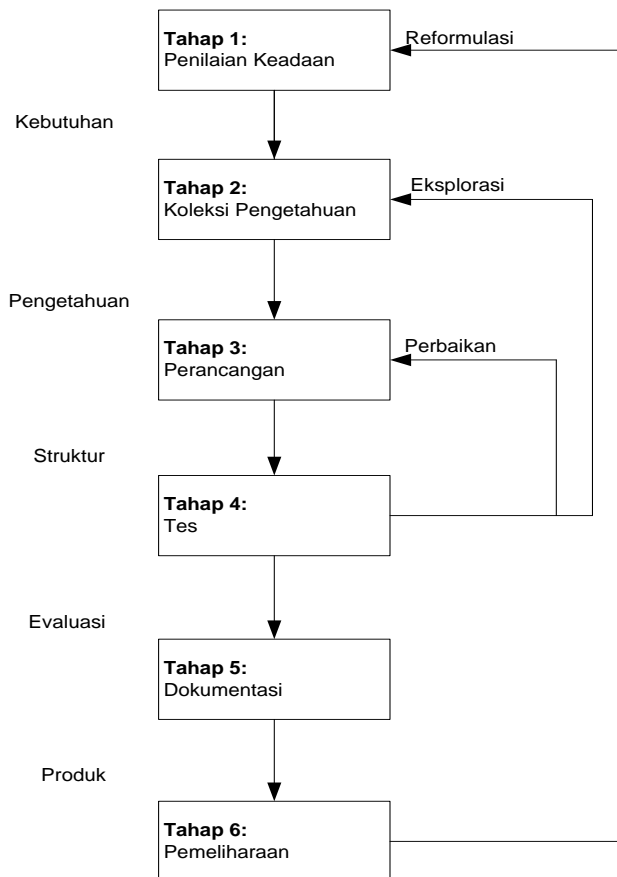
Tahap 1:
Penilaian Keadaan

Reformulasi

Kebutuhan

Tahap 2:
Koleksi Pengetahuan

Eksplorasi

Pengetahuan

Tahap 3:
Perancangan

Perbaikan

Struktur

Tahap 4:
Tes

Evaluasi

Tahap 5:
Dokumentasi

Produk

Tahap 6:
Pemeliharaan